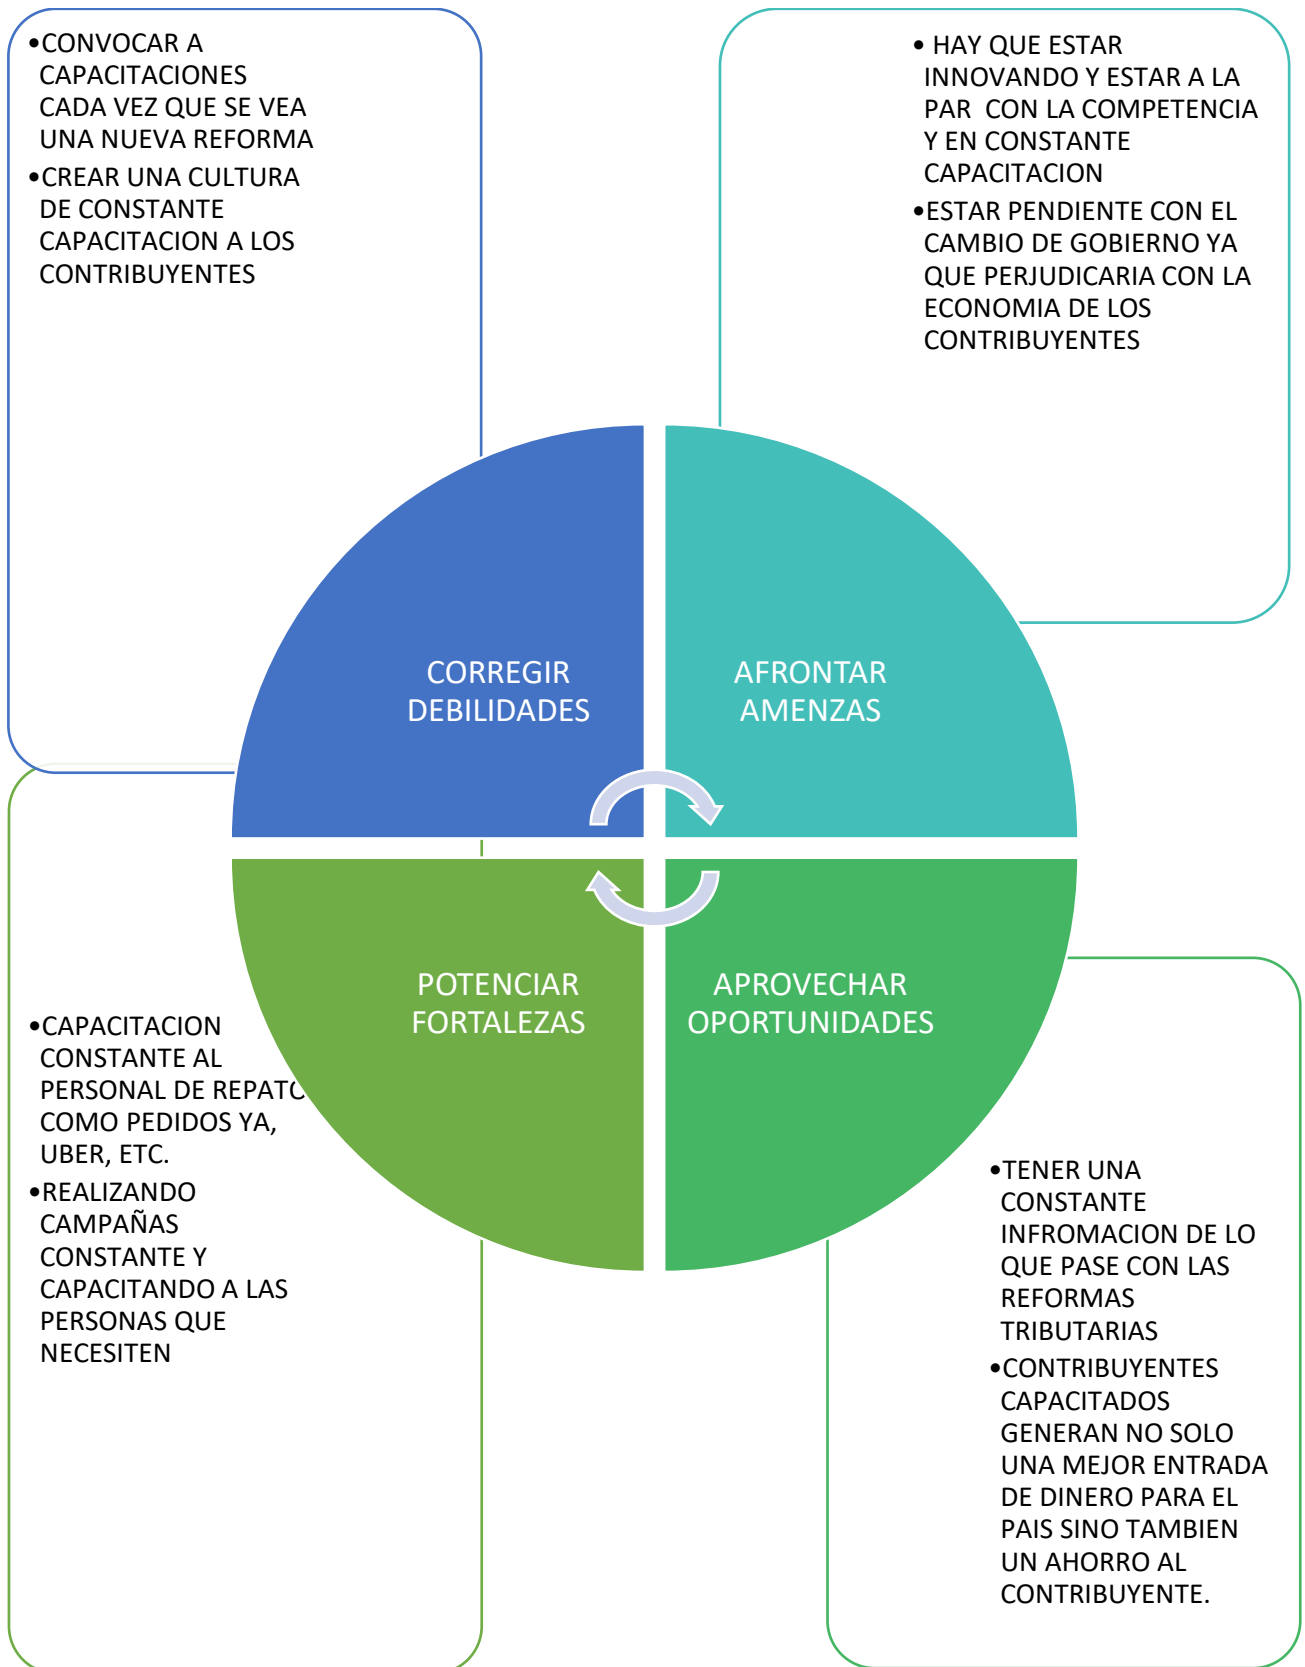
•CONVOCAR A CAPACITACIONES CADA VEZ QUE SE VEA UNA NUEVA REFORMA
•CREAR UNA CULTURA DE CONSTANTE CAPACITACION A LOS CONTRIBUYENTES

• HAY QUE ESTAR INNOVANDO Y ESTAR A LA PAR CON LA COMPETENCIA Y EN CONSTANTE CAPACITACION
•ESTAR PENDIENTE CON EL CAMBIO DE GOBIERNO YA QUE PERJUDICARIA CON LA ECONOMIA DE LOS CONTRIBUYENTES

CORREGIR DEBILIDADES

AFRONTAR AMENZAS

POTENCIAR FORTALEZAS

APROVECHAR OPORTUNIDADES

•CAPACITACION CONSTANTE AL PERSONAL DE REPATC COMO PEDIDOS YA, UBER, ETC.
•REALIZANDO CAMPAÑAS CONSTANTE Y CAPACITANDO A LAS PERSONAS QUE NECESITEN

•TENER UNA CONSTANTE INFROMACION DE LO QUE PASE CON LAS REFORMAS TRIBUTARIAS
•CONTRIBUYENTES CAPACITADOS GENERAN NO SOLO UNA MEJOR ENTRADA DE DINERO PARA EL PAIS SINO TAMBIEN UN AHORRO AL CONTRIBUYENTE.